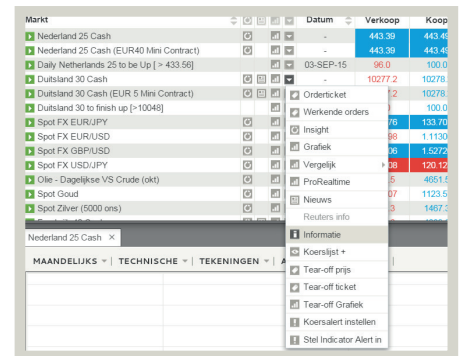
| Markt | Datum | Verkoop | Koop |
|---|---|---|---|
| Nederland 25 Cash | - | 443.39 | 443.4 |
| Nederland 25 Cash (EUR40 Mini Contract) | - | 443.39 | 443.4 |
| Daily Netherlands 25 to be Up [> 433.56] | 03-SEP-15 | 96.0 | 100.0 |
| Duitsland 30 Cash | - | 10277.2 | 10278. |
| Duitsland 30 Cash (EUR 5 Mini Contract) | | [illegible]7.2 | 10278. |
| Duitsland 30 to finish up [>10048] | | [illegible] | 100.0 |
| Spot FX EUR/JPY | | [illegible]76 | 133.70 |
| Spot FX EUR/USD | | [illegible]98 | 1.1130 |
| Spot FX GBP/USD | | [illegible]06 | 1.5272 |
| Spot FX USD/JPY | | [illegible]98 | 120.12 |
| Olie - Dagelijkse VS Crude (okt) | | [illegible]5 | 4651.5 |
| Spot Goud | | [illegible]07 | 1123.5 |
| Spot Zilver (5000 ons) | | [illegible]3 | 1467.3 |

Orderticket
Werkende orders
Insight
Grafiek
Vergelijk
ProRealtime
Nieuws
Reuters info
Informatie
Koerslijst +
Tear-off prijs
Tear-off ticket
Tear-off Grafiek
Koersalert instellen
Stel Indicator Alert in

Nederland 25 Cash ×

MAANDELIJKS | TECHNISCHE | TEKENINGEN | A